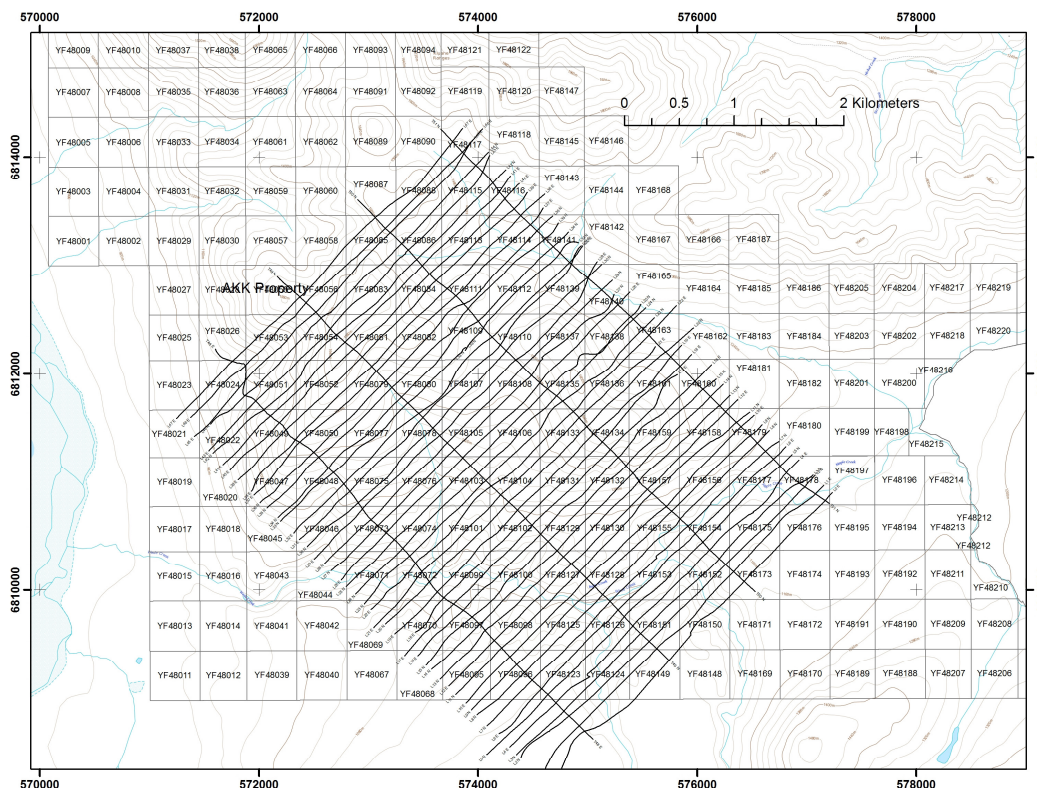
570000 572000 574000 576000 578000

6814000
6812000
6810000

0 0.5 1 2 Kilometers

AKK Property

YF48009 YF48010 YF48037 YF48038 YF48065 YF48066 YF48093 YF48094 YF48121 YF48122
YF48007 YF48008 YF48035 YF48036 YF48063 YF48064 YF48091 YF48092 YF48119 YF48120 YF48147
YF48005 YF48006 YF48033 YF48034 YF48061 YF48062 YF48089 YF48090 YF48117 YF48118 YF48145 YF48146
YF48003 YF48004 YF48031 YF48032 YF48059 YF48060 YF48087 YF48088 YF48115 YF48116 YF48143 YF48144 YF48168
YF48001 YF48002 YF48029 YF48030 YF48057 YF48058 YF48085 YF48086 YF48113 YF48114 YF48141 YF48142 YF48167 YF48166 YF48187
YF48027 YF48028 YF48055 YF48056 YF48083 YF48084 YF48111 YF48112 YF48139 YF48140 YF48165 YF48164 YF48185 YF48186 YF48205 YF48204 YF48217 YF48219
YF48025 YF48026 YF48053 YF48054 YF48081 YF48082 YF48109 YF48110 YF48137 YF48138 YF48163 YF48162 YF48183 YF48184 YF48203 YF48202 YF48218 YF48220
YF48023 YF48024 YF48051 YF48052 YF48079 YF48080 YF48107 YF48108 YF48135 YF48136 YF48161 YF48160 YF48181 YF48182 YF48201 YF48200 YF48216
YF48021 YF48022 YF48049 YF48050 YF48077 YF48078 YF48105 YF48106 YF48133 YF48134 YF48159 YF48158 YF48179 YF48180 YF48199 YF48198 YF48215
YF48019 YF48020 YF48047 YF48048 YF48075 YF48076 YF48103 YF48104 YF48131 YF48132 YF48157 YF48156 YF48177 YF48178 YF48197 YF48196 YF48214
YF48017 YF48018 YF48045 YF48046 YF48073 YF48074 YF48101 YF48102 YF48129 YF48130 YF48155 YF48154 YF48175 YF48176 YF48195 YF48194 YF48213 YF48212 YF48212
YF48015 YF48016 YF48043 YF48044 YF48071 YF48072 YF48099 YF48100 YF48127 YF48128 YF48153 YF48152 YF48173 YF48174 YF48193 YF48192 YF48211 YF48210
YF48013 YF48014 YF48041 YF48042 YF48069 YF48070 YF48097 YF48098 YF48125 YF48126 YF48151 YF48150 YF48171 YF48172 YF48191 YF48190 YF48209 YF48208
YF48011 YF48012 YF48039 YF48040 YF48067 YF48068 YF48095 YF48096 YF48123 YF48124 YF48149 YF48148 YF48169 YF48170 YF48189 YF48188 YF48207 YF48206